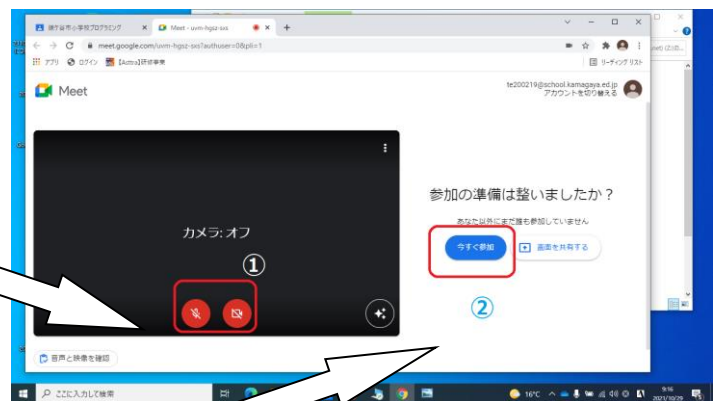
鎌ケ谷市小学校プログラミング ×
Meet - uvm-hgsz-sxs ×
+
meet.google.com/uvm-hgsz-sxs?authuser=0&pli=1
アプリ ログイン 【Astra】研修事業
リーディング リスト
Meet
te200219@school.kamagaya.ed.jp
アカウントを切り替える
カメラ: オフ
①
参加の準備は整いましたか？
あなた以外にまだ誰も参加していません
今すぐ参加
画面を共有する
②
音声と映像を確認
ここに入力して検索
16°C
9:16
2021/10/29